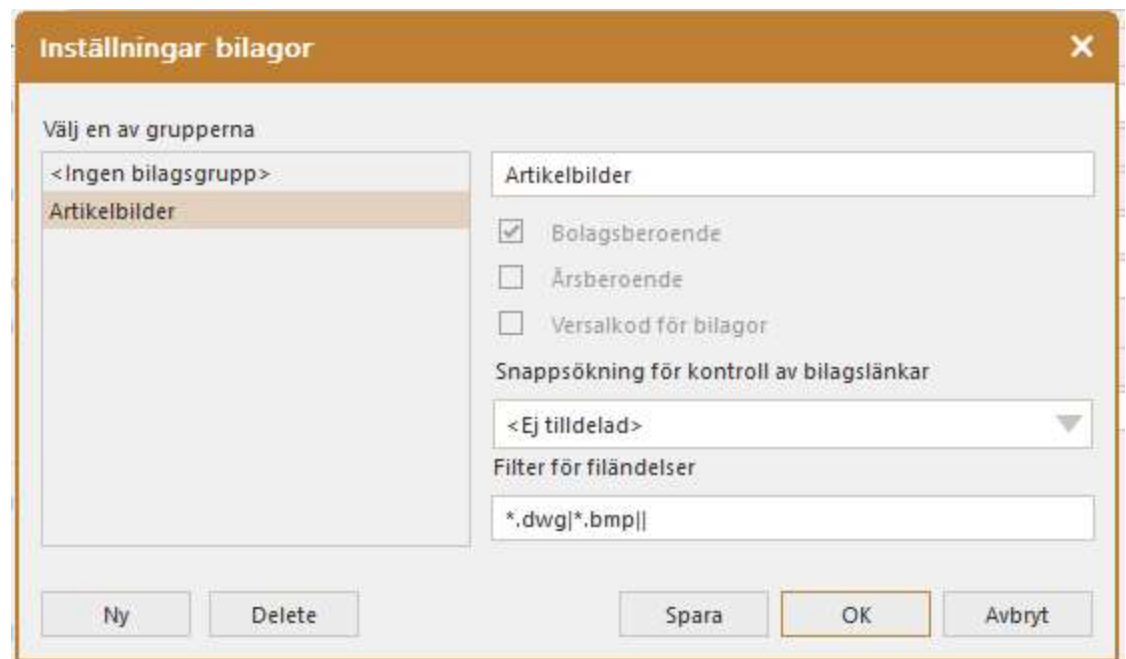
Inställningar bilagor

Välj en av grupperna

<Ingen bilagsgrupp>
Artikelbilder

Artikelbilder

Bolagsberoende

Årsberoende

Versalkod för bilagor

Snappsökning för kontroll av bilagslänkar

<Ej tilldelad>

Filter för filändelser

*.dwg|*.bmp||

Ny Delete Spara OK Avbryt